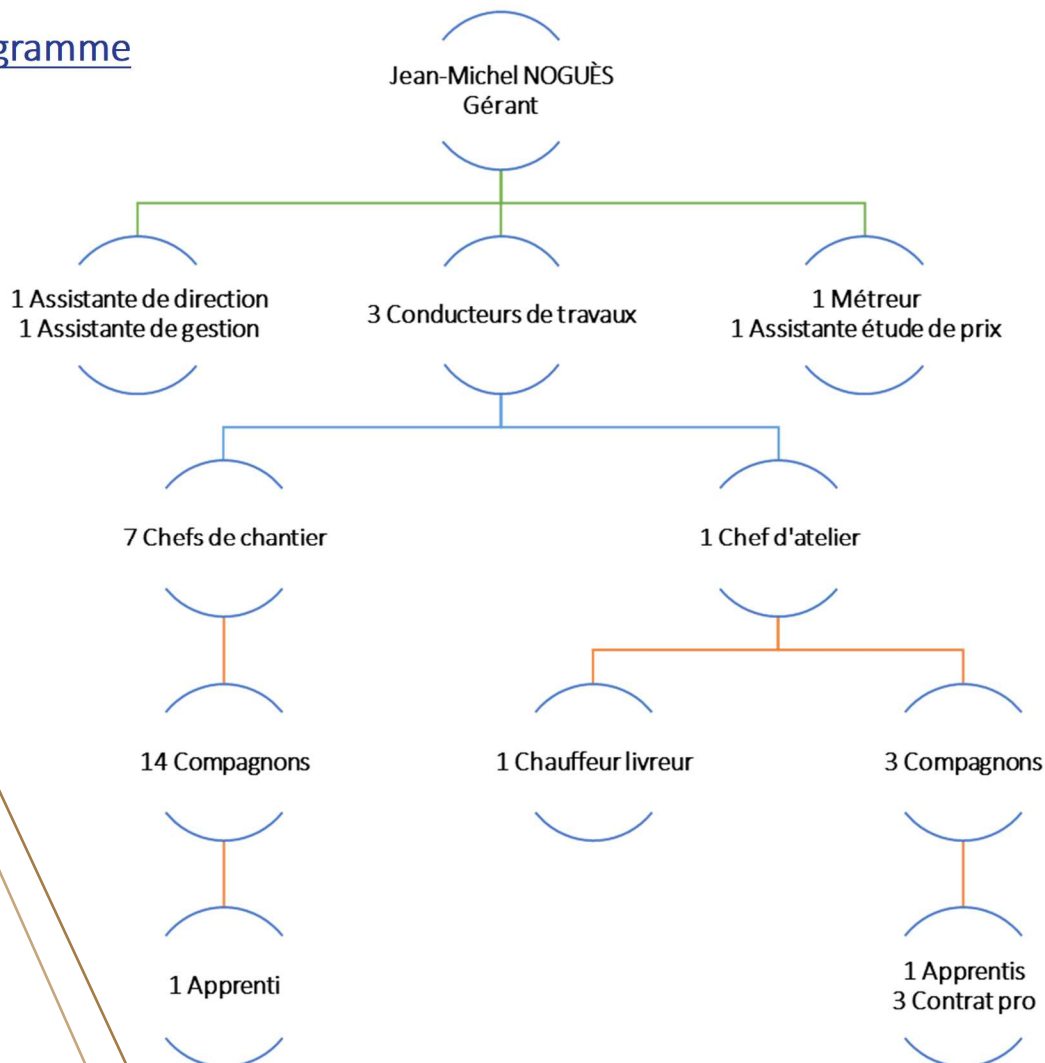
gramme

Jean-Michel NOGUÈS
Gérant

1 Assistante de direction
1 Assistante de gestion

3 Conducteurs de travaux

1 Métreur
1 Assistante étude de prix

7 Chefs de chantier

1 Chef d'atelier

14 Compagnons

1 Chauffeur livreur

3 Compagnons

1 Apprenti

1 Apprentis
3 Contrat pro